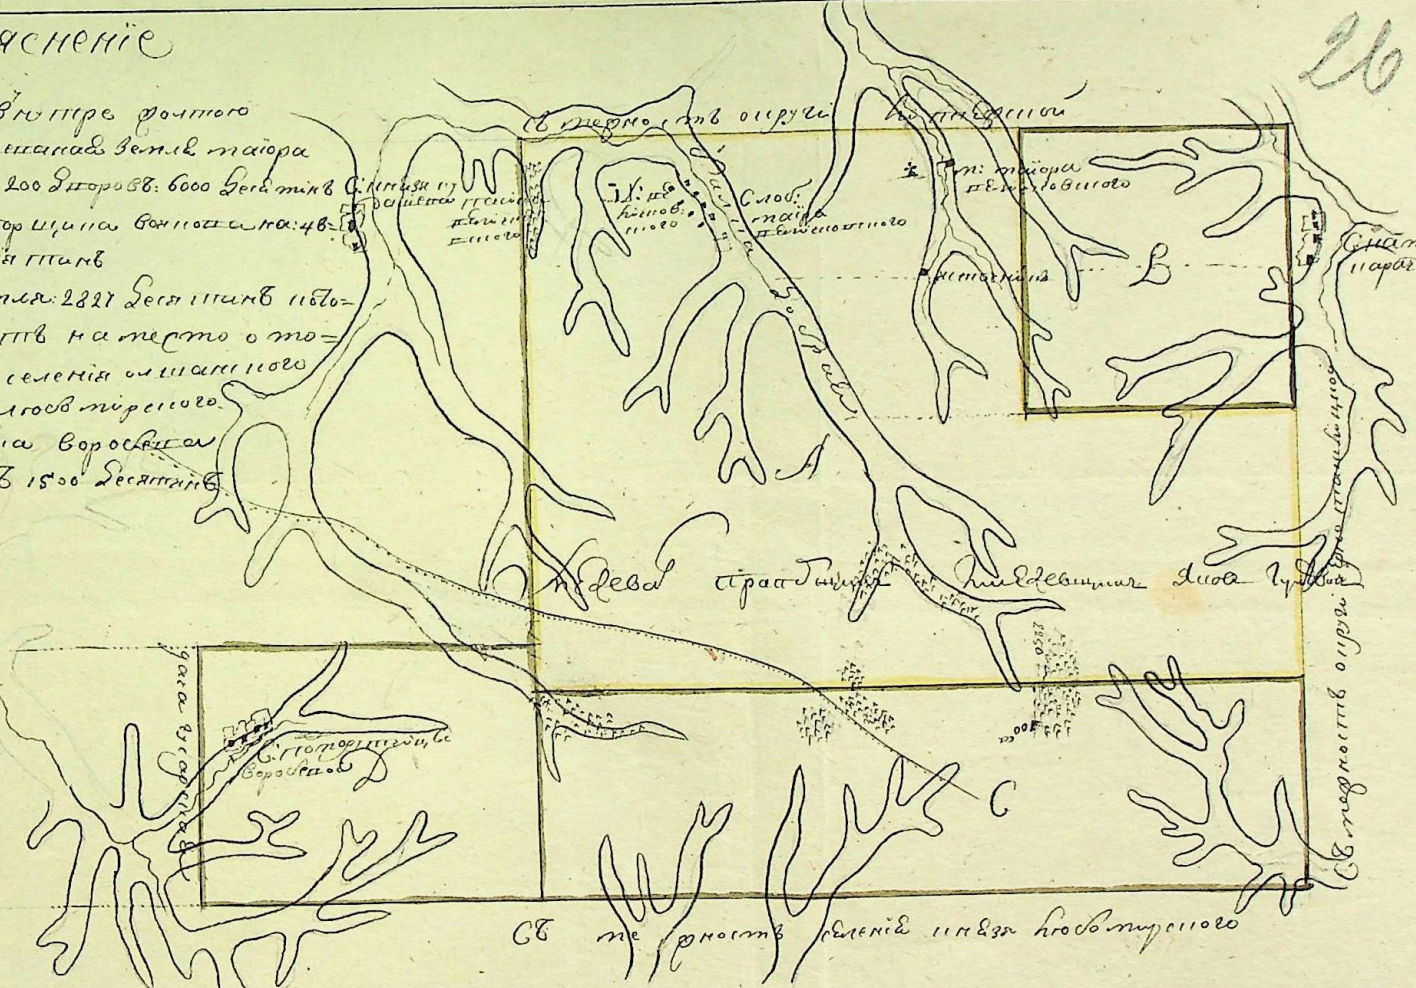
ясненіе
Внутре фолтого
шанов земля маіора
200 дворовъ: 6000 десятинъ
орщина военная на: 48
я тинъ
пля: 2827 десятинъ не бо-
тъ на место о то=
селенія олшанного
любомірского
на ворослаго
Въ 1500 десятинъ

26

Съ верности округи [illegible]

С. князя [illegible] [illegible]

Слоб. маіора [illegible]

Б

А

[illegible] земля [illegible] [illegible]

С

Д

С. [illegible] Ворослаго

Съ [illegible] ности селенія князя любомірского

Съ верности округи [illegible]

Слоб. парач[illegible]